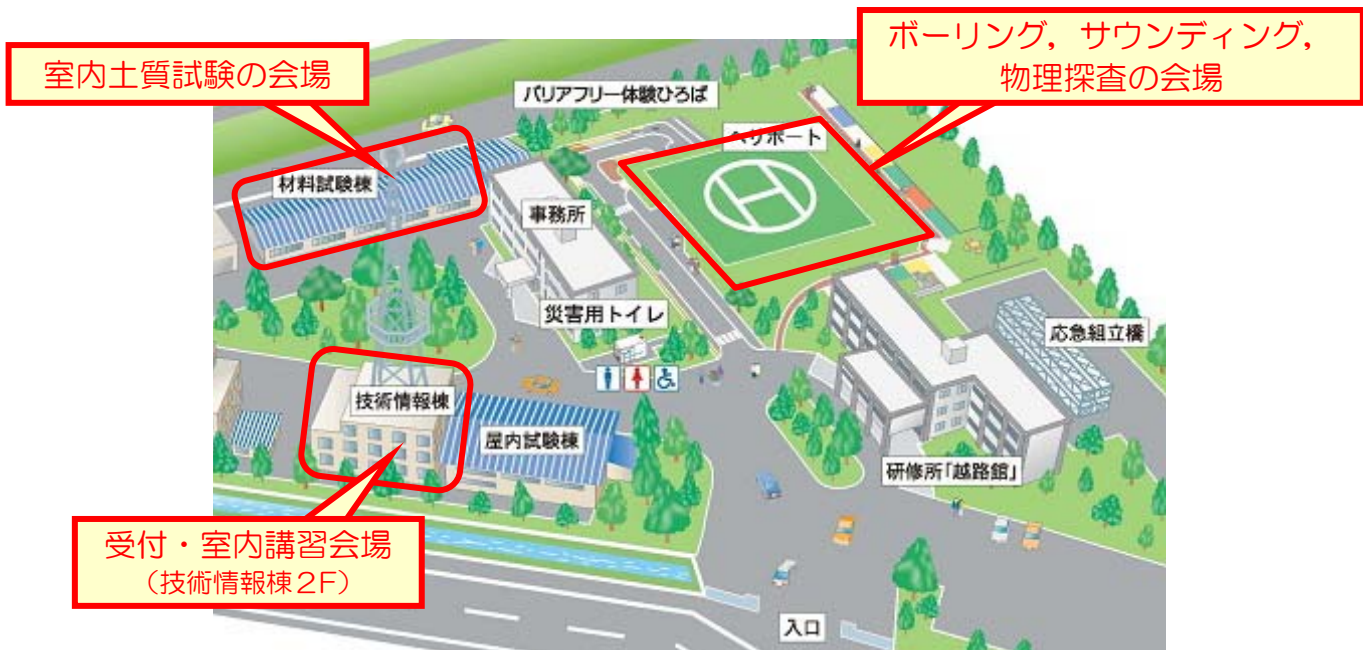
室内土質試験の会場

ボーリング，サウンディング，
物理探査の会場

バリアフリー体験ひろば

ヘリポート

材料試験棟

事務所

災害用トイレ

応急組立橋

技術情報棟

屋内試験棟

研修所「越路館」

受付・室内講習会場
（技術情報棟2F）

入口